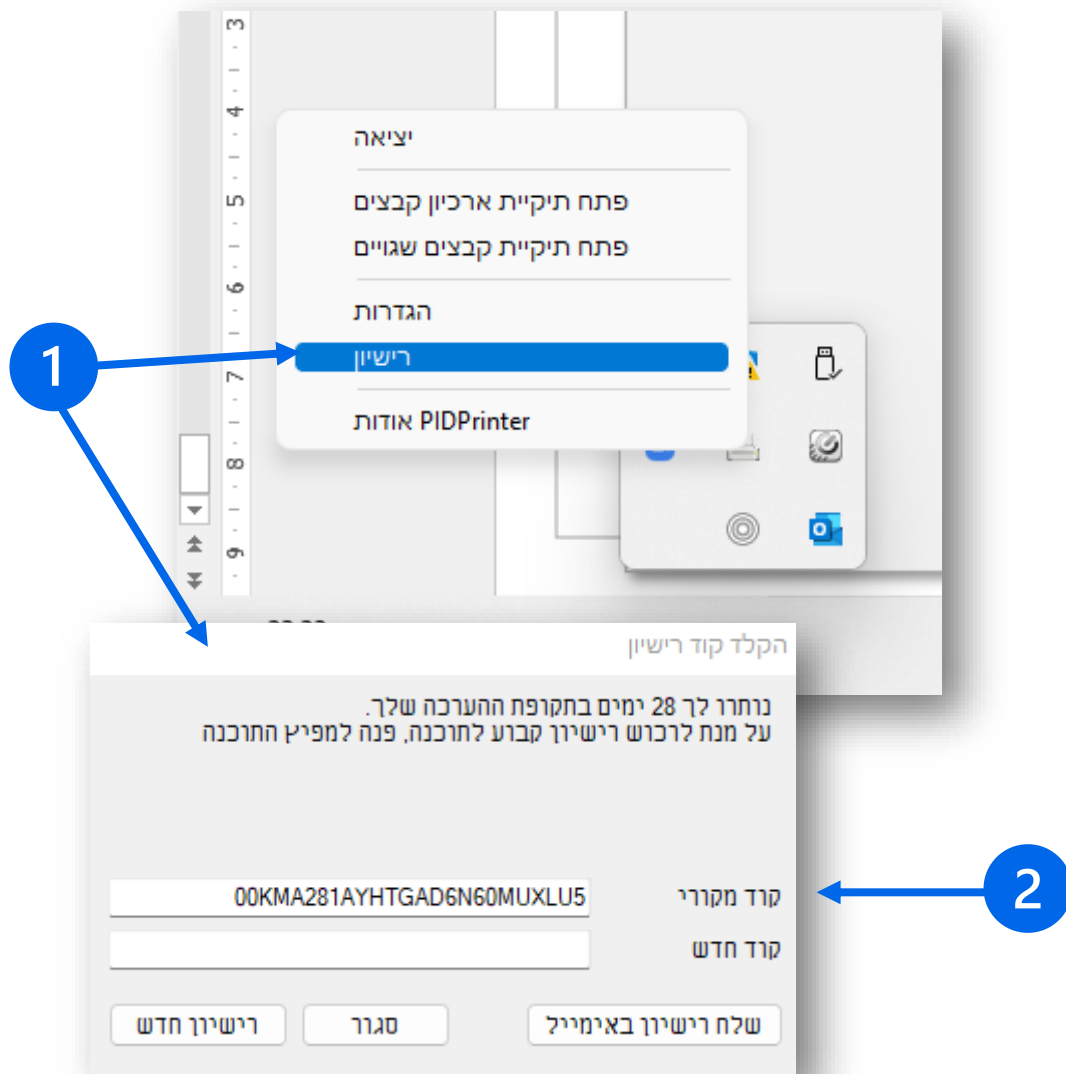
3
4
5
6
7
8
9

יציאה

פתח תיקיית ארכיון קבצים
פתח תיקיית קבצים שגויים

הגדרות
רישיון

PIDPrinter אודות

1

הקלד קוד רישיון

נותרו לך 28 ימים בתקופת ההערכה שלך.
על מנת לרכוש רישיון קבוע לתוכנה, פנה למפיץ התוכנה

קוד מקורי 00KMA281AYHTGAD6N60MUXLU5
קוד חדש

2

שלח רישיון באימייל
סגור
רישיון חדש